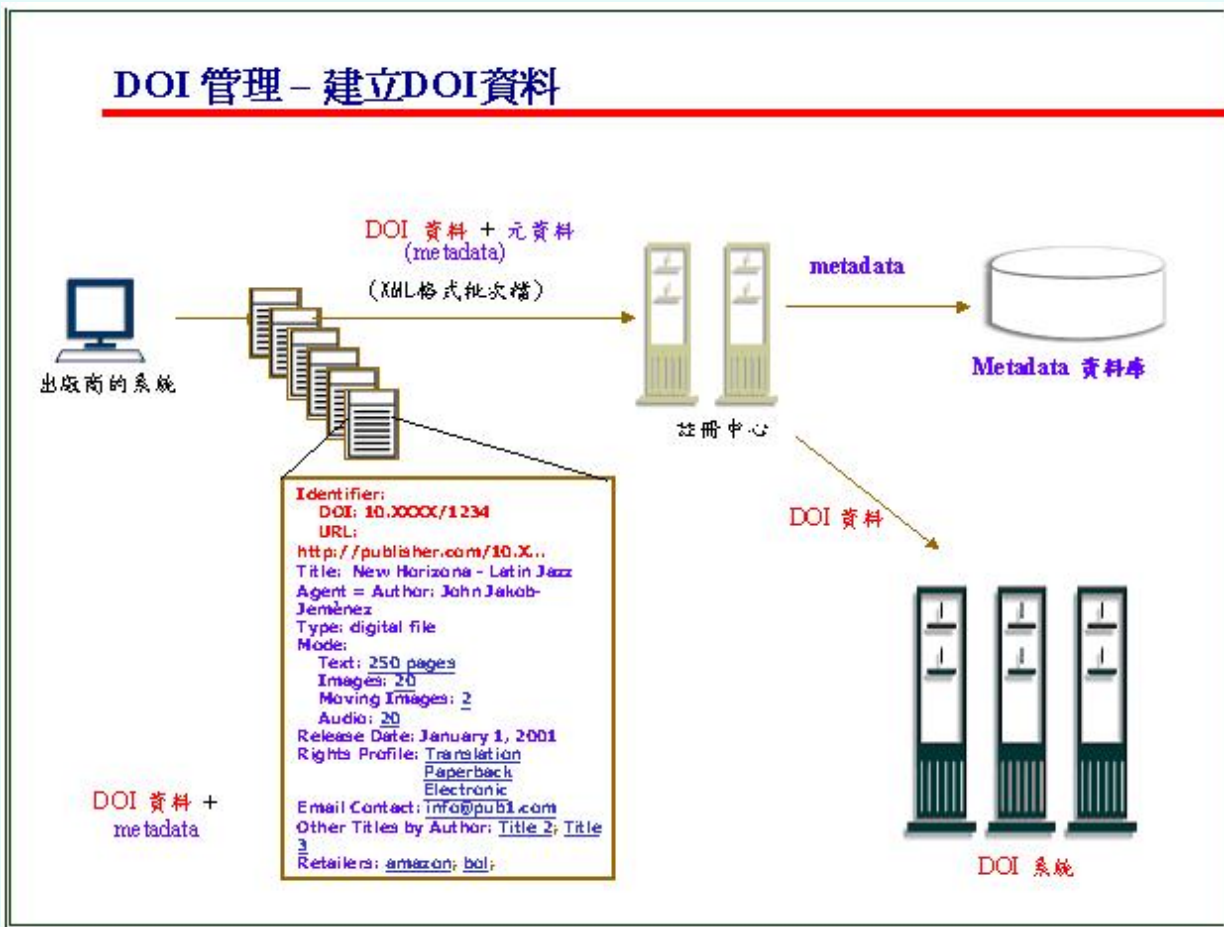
DOI 管理 – 建立DOI資料

DOI 資料 + 元資料 (metadata)

(XML格式批次檔)

出版商的系統

metadata

Metadata 資料庫

註冊中心

DOI 資料

Identifier:
DOI: 10.XXXX/1234
URL:
http://publisher.com/10.X...
Title: New Horizons - Latin Jazz
Agent = Author: John Jakob-Jeménez
Type: digital file
Mode:
Text: 250 pages
Images: 20
Moving Images: 2
Audio: 20
Release Date: January 1, 2001
Rights Profile: Translation
Paperback
Electronic
Email Contact: info@pub1.com
Other Titles by Author: Title 2; Title 3
Retailers: amazon; bol;

DOI 資料 + metadata

DOI 系統